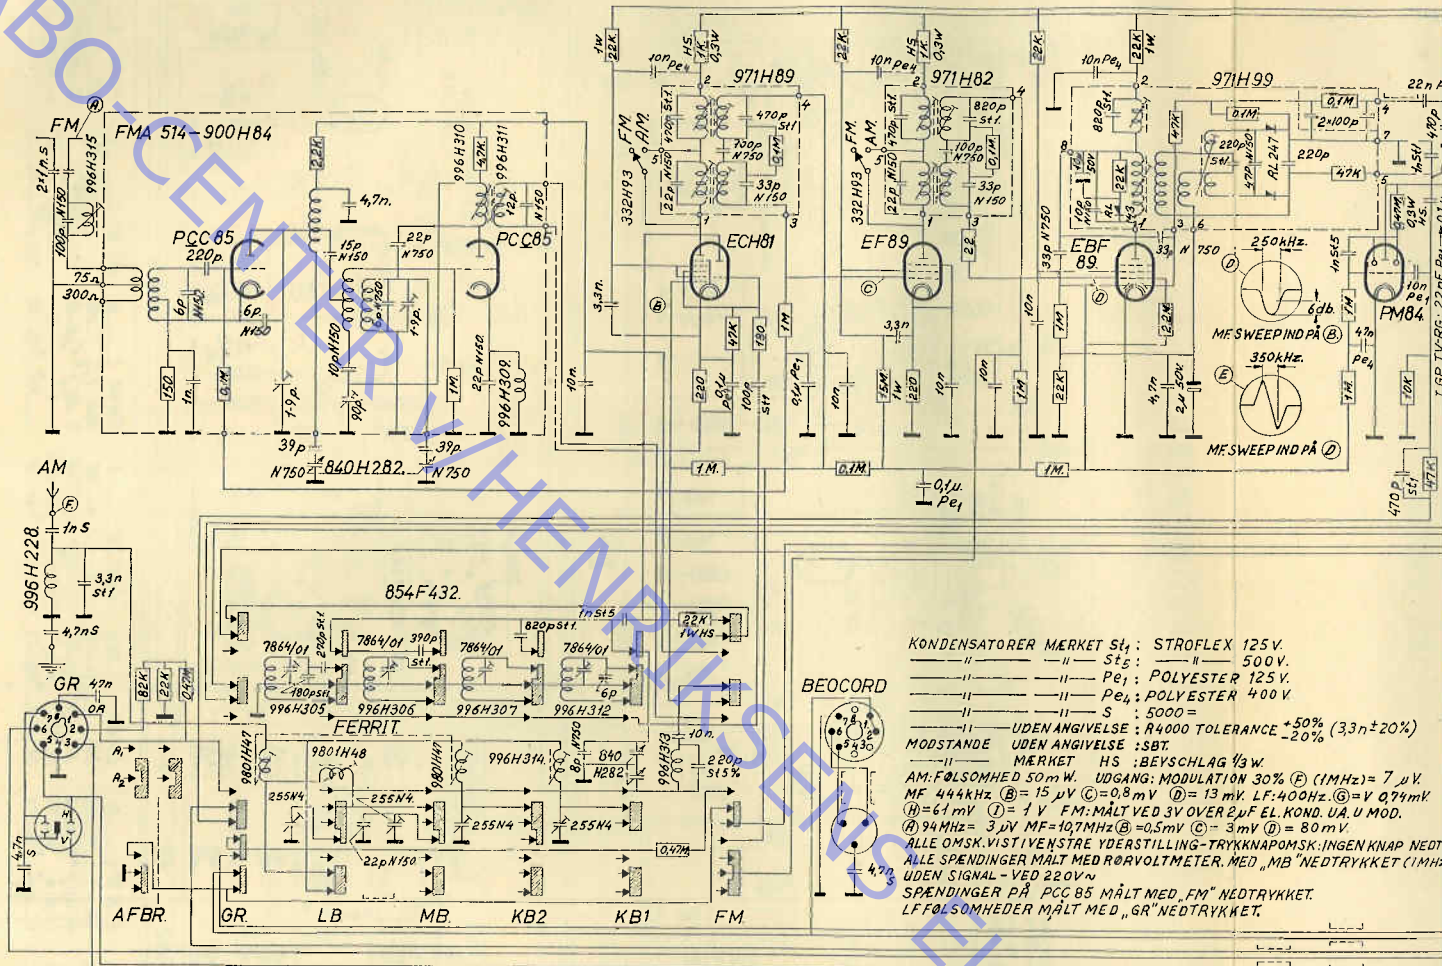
BO-CENTER v/HENRIKSEN

FM A FMA 514-900H84
21 n.s N150 100p 996H315
75n 300n
PCC85 220p. 6p N150 6p N150
152 1n 0.1M
2.2K 4,7n. 15p N150 22p N750
1-9p. 10p N150 1-9p 90p 1M
996H310 47K 996H311 12p N150
PCC85 22p N150 996H309 10n
39p N750 840H282 39p N750

FM AM 332H93 3,3n 10n P 10n Pe4 1W 22K HS 1K 0,3W
971H89 470p 470p St1 100p N750 22p N150 0,1M 33p N150
ECH81 B 47K 180 1M 220 0.1μ 100p St1 0.1μ Pe1
1M.

FM AM 332H93 22K 10n Pe4 HS 1K 0,3W
971H82 820p St1 470p N150 100p N750 0,1M 33p N150
EF89 C 3,3n 15M 1W 220 10n 22
0,1M 0,1μ Pe1

22K 1W 10n Pe4 971H99 0,1M 2×100p 22n
820p St1 0.1M 220p St1 47p N150 RL 247 220p 47K
100 N150 30V 22K RL 47K
33p N750 EBF 89 D 10n 1M 22K 2,2M 4,7n 2μ 50V N 750
1n St1 1n St5 47M 0,3W HS 1M 1M 10n Pe1 47n Pe4
PM84 10K 470P St1
250kHz. D 6db. MF.SWEEP IND PÅ B
350kHz. E MF.SWEEP IND PÅ D
1M.

AM F 1n S 996H228 3,3n St1 4,7nS
GR 47n OR 82K 22K 0,47M
A1 A2 4,7n S

854F432.
7864/01 270p St1 7864/01 390p St1 820p St1 1n St5 22K 1W HS
7864/01 7864/01 180p St1 6p
996H305 996H306 996H307 996H312
FERRIT.
9801H47 9801H48 9801H47 996H314 N750 8p 840 H282 996H313 10n 220p St5%
255N4 255N4 255N4 255N4
22p N150 0,47M
AFBR. GR. LB MB. KB2 KB1 FM.

BEOCORD
4,7n S

KONDENSATORER MÆRKET St1 : STROFLEX 125V.
—————"————— ———"——— St5 : ———"——— 500V.
—————"————— ———"——— Pe1 : POLYESTER 125V.
—————"————— ———"——— Pe4 : POLYESTER 400V.
—————"————— ———"——— S : 5000=
—————"————— UDEN ANGIVELSE : R4000 TOLERANCE $^{+50\%}_{-20\%}$ (3,3n±20%)
MODSTANDE UDEN ANGIVELSE : SBT.
———"——— MÆRKET HS : BEYSCHLAG 1/3 W.
AM: FØLSOMHED 50mW. UDGANG: MODULATION 30% F (1MHz)= 7 μV.
MF 444kHz B= 15 μV C=0,8 mV D= 13 mV. LF:400Hz. G=V 0,74mV.
H=61 mV I= 1 V FM: MÅLT VED 3V OVER 2μF EL.KOND. UA.U MOD.
A 94MHz= 3 μV MF=10,7MHz B =0,5mV C= 3mV D = 80mV.
ALLE OMSK.VIST I VENSTRE YDERSTILLING-TRYKKNAPOMSK:INGEN KNAP NEDT
ALLE SPÆNDINGER MÅLT MED RØRVOLTMETER. MED „MB"NEDTRYKKET (1MH
UDEN SIGNAL - VED 220V~
SPÆNDINGER PÅ PCC 85 MÅLT MED „FM" NEDTRYKKET.
LF FØLSOMHEDER MÅLT MED „GR" NEDTRYKKET.